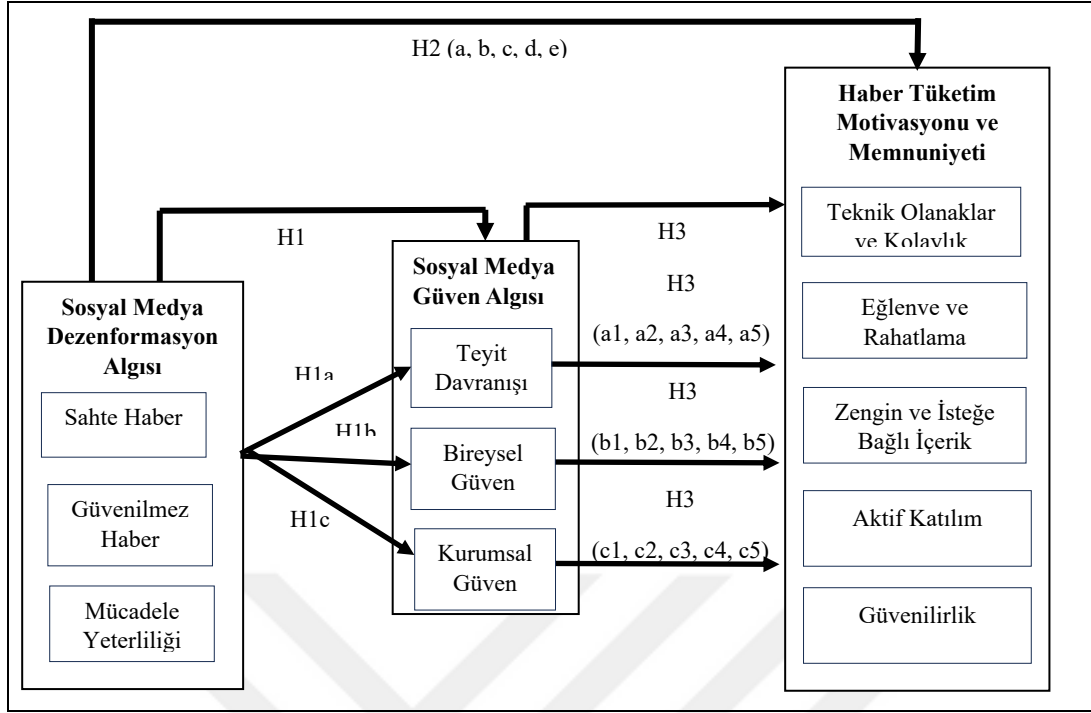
H2 (a, b, c, d, e)

Haber Tüketim Motivasyonu ve Memnuniyeti

Teknik Olanaklar ve Kolaylık

Eğlenve ve Rahatlama

Zengin ve İsteğe Bağlı İçerik

Aktif Katılım

Güvenilirlik

H1

H3

Sosyal Medya Güven Algısı

H3

(a1, a2, a3, a4, a5)

Teyit Davranışı

H3

(b1, b2, b3, b4, b5)

Bireysel Güven

H3

(c1, c2, c3, c4, c5)

Kurumsal Güven

Sosyal Medya Dezenformasyon Algısı

H1a

H1b

H1c

Sahte Haber

Güvenilmez Haber

Mücadele Yeterliliği